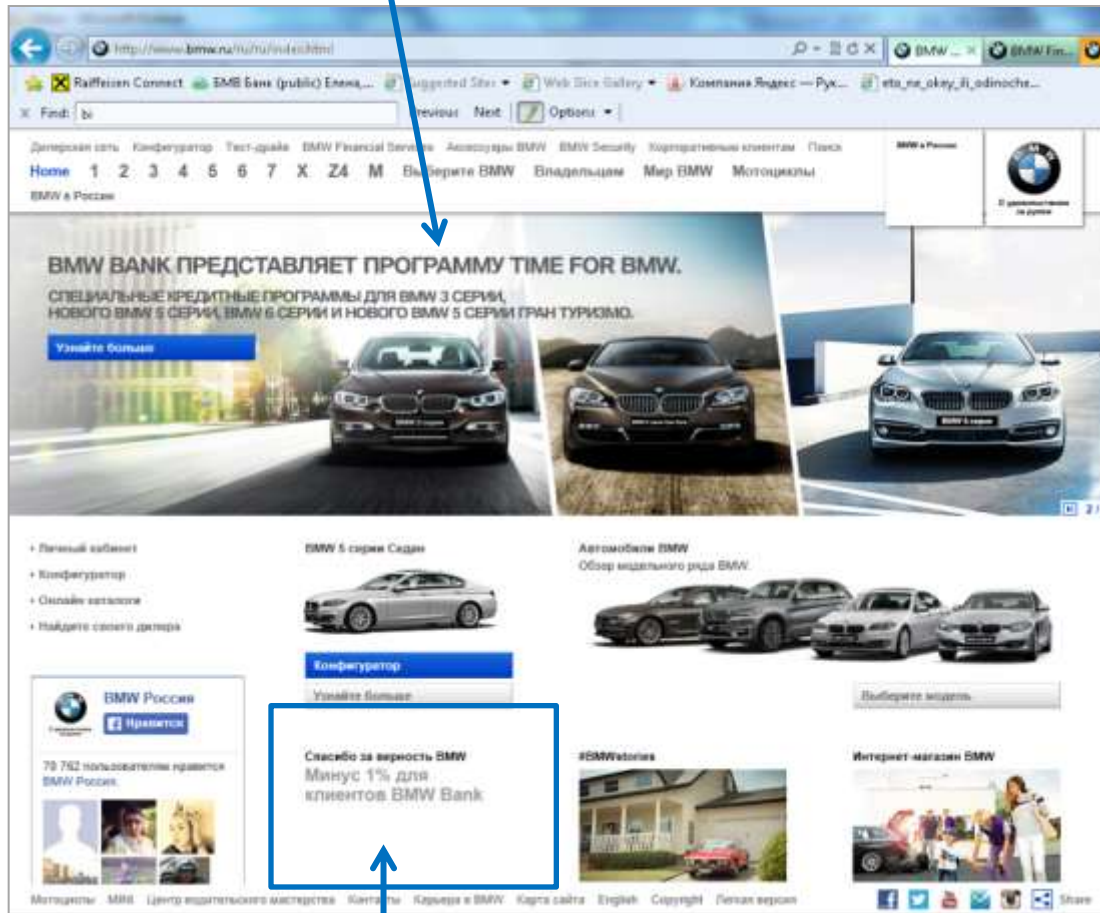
http://www.bmw.ru/ru/ru/index.html

BMW ... ×

BMW Fin...

Raiffeisen Connect

БМВ Банк (public) Елена...

Suggested Sites ▾

Web Slice Gallery ▾

Компания Яндекс — Рук...

eto_ne_okey_ili_odinoche...

× Find: bi

Previous Next

Options ▾

Дилерская сеть Конфигуратор Тест-драйв BMW Financial Services Аксессуары BMW BMW Security Корпоративным клиентам Поиск

Home 1 2 3 4 5 6 7 X Z4 M Выберите BMW Владельцам Мир BMW Мотоциклы

BMW в России

BMW в России

С удовольствием за рулем

BMW BANK ПРЕДСТАВЛЯЕТ ПРОГРАММУ TIME FOR BMW.

СПЕЦИАЛЬНЫЕ КРЕДИТНЫЕ ПРОГРАММЫ ДЛЯ BMW 3 СЕРИИ, НОВОГО BMW 5 СЕРИИ, BMW 6 СЕРИИ И НОВОГО BMW 5 СЕРИИ ГРАН ТУРИЗМО.

Узнайте больше

• Личный кабинет

• Конфигуратор

• Онлайн каталоги

• Найдите своего дилера

BMW 5 серии Седан

Конфигуратор

Узнайте больше

Автомобили BMW

Обзор модельного ряда BMW.

Выберите модель

BMW Россия

Нравится

79 762 пользователям нравится BMW Россия.

Спасибо за верность BMW

Минус 1% для клиентов BMW Bank

#BMWstories

Интернет-магазин BMW

Мотоциклы MINI Центр водительского мастерства Контакты Карьера в BMW Карта сайта English Copyright Легкая версия

Share